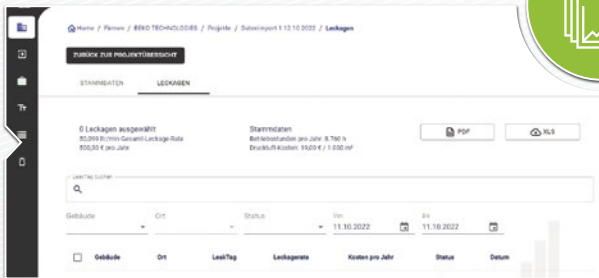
Home / Firmen / BEKO TECHNOLOGIES / Projekte / Datenimport 1 12.10.2022 / Leckagen

ZURÜCK ZUR PROJEKTÜBERSICHT

STAMMDATEN LECKAGEN

0 Leckagen ausgewählt
80,000 ltr/min Gesamt-Leckage-Rate
500,00 € pro Jahr

Stammdaten
Betriebsstunden pro Jahr: 8.760 h
Druckluft-Kosten: 19,00 € / 1.000 m³

PDF

XLS

LeakTag suchen

Gebäude

Ort

Status

Von
11.10.2022

Bis
11.10.2022

Gebäude Ort LeakTag Leckagerate Kosten pro Jahr Status Datum